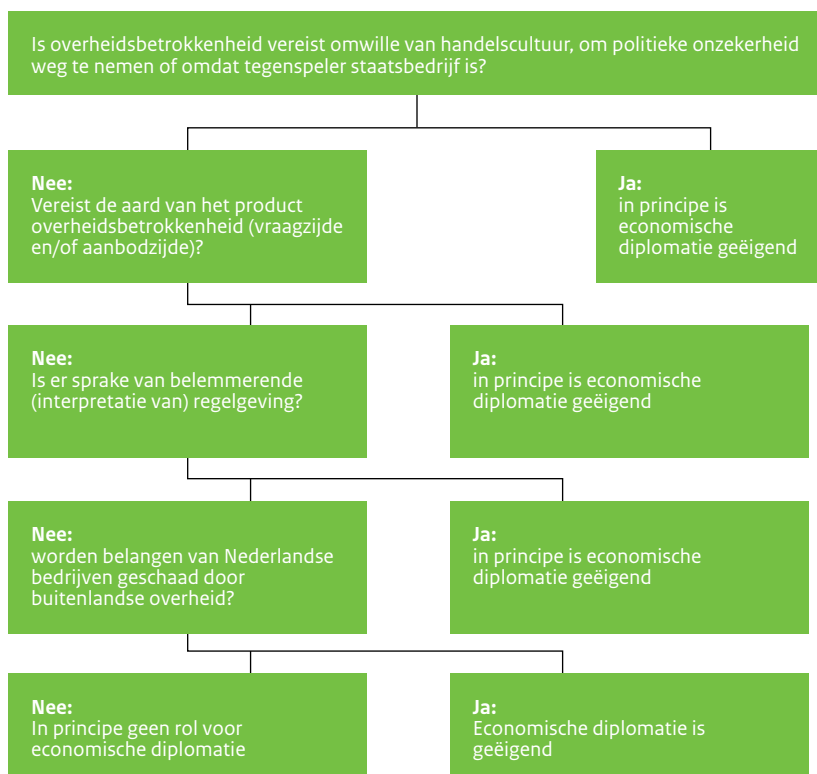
Is overheidsbetrokkenheid vereist omwille van handelscultuur, om politieke onzekerheid weg te nemen of omdat tegenspeler staatsbedrijf is?

**Nee:**
Vereist de aard van het product overheidsbetrokkenheid (vraagzijde en/of aanbodzijde)?

**Ja:**
in principe is economische diplomatie geëigend

**Nee:**
Is er sprake van belemmerende (interpretatie van) regelgeving?

**Ja:**
in principe is economische diplomatie geëigend

**Nee:**
worden belangen van Nederlandse bedrijven geschaad door buitenlandse overheid?

**Ja:**
in principe is economische diplomatie geëigend

**Nee:**
In principe geen rol voor economische diplomatie

**Ja:**
Economische diplomatie is geëigend